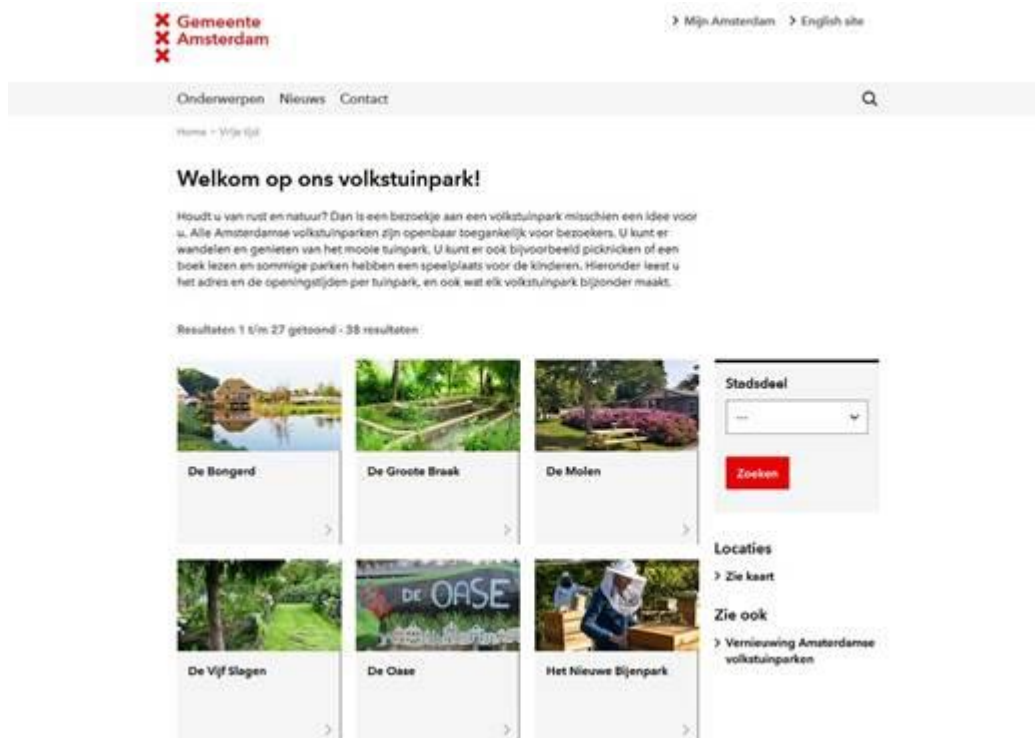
Gemeente Amsterdam

> Mijn Amsterdam > English site

Onderwerpen Nieuws Contact

Home > Vrije tijd

Welkom op ons volkstuinpark!

Houdt u van rust en natuur? Dan is een bezoekje aan een volkstuinpark misschien een idee voor u. Alle Amsterdamse volkstuinparken zijn openbaar toegankelijk voor bezoekers. U kunt er wandelen en genieten van het mooie tuinpark. U kunt er ook bijvoorbeeld picknicken of een boek lezen en sommige parken hebben een speelplaats voor de kinderen. Hieronder leest u het adres en de openingstijden per tuinpark, en ook wat elk volkstuinpark bijzonder maakt.

Resultaten 1 t/m 27 getoond - 38 resultaten

De Bongerd

De Groote Braak

De Molen

Stadsdeel

---

Zoeken

Locaties

> Zie kaart

Zie ook

> Vernieuwing Amsterdamse volkstuinparken

De Vijf Slagen

DE OASE

De Oase

Het Nieuwe Bijenpark